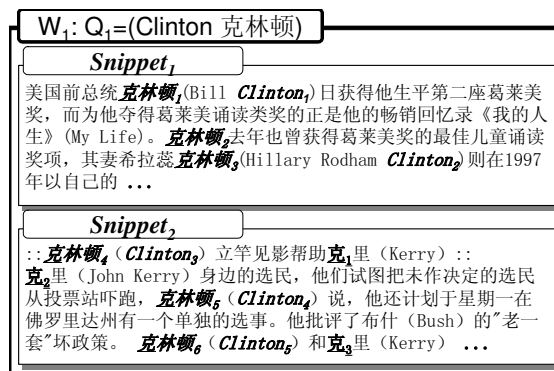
$W_1$: $Q_1$=(Clinton 克林顿)

$Snippet_1$

美国前总统克林顿$_1$(Bill Clinton$_1$)日获得他生平第二座葛莱美奖，而为他夺得葛莱美诵读类奖的正是他的畅销回忆录《我的人生》(My Life)。克林顿$_2$去年也曾获得葛莱美奖的最佳儿童诵读奖项，其妻希拉蕊克林顿$_3$(Hillary Rodham Clinton$_2$)则在1997年以自己的 ...

$Snippet_2$

::克林顿$_4$（Clinton$_3$）立竿见影帮助克$_1$里（Kerry）::克$_2$里（John Kerry）身边的选民，他们试图把未作决定的选民从投票站吓跑，克林顿$_5$（Clinton$_4$）说，他还计划于星期一在佛罗里达州有一个单独的选事。他批评了布什（Bush）的"老一套"坏政策。 克林顿$_6$（Clinton$_5$）和克$_3$里（Kerry） ...